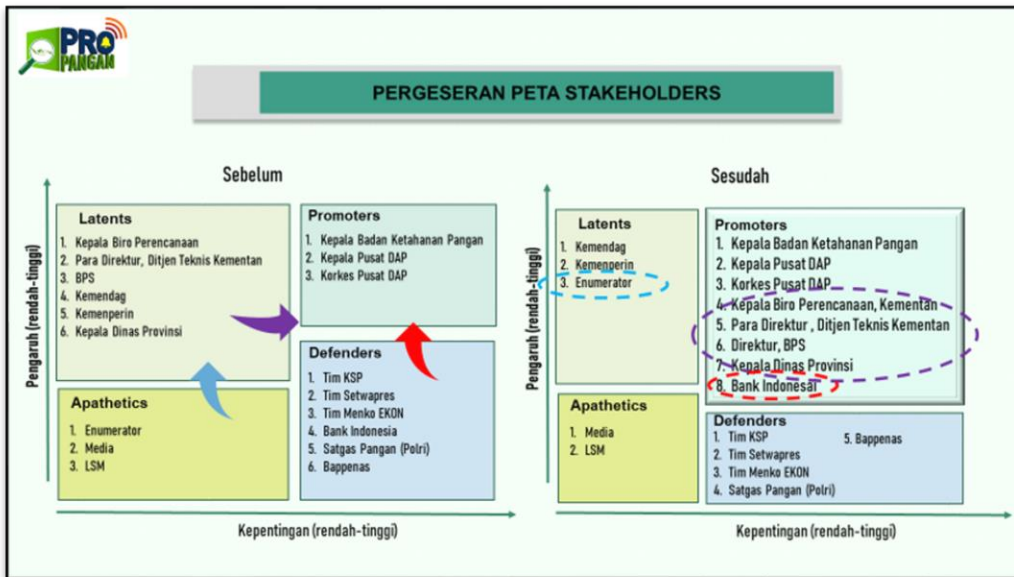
PRO PANGAN

PERGESERAN PETA STAKEHOLDERS

Sebelum

Pengaruh (rendah-tinggi)

Latents
1. Kepala Biro Perencanaan
2. Para Direktur, Ditjen Teknis Kementan
3. BPS
4. Kemendag
5. Kemenperin
6. Kepala Dinas Provinsi

Promoters
1. Kepala Badan Ketahanan Pangan
2. Kepala Pusat DAP
3. Korkes Pusat DAP

Apathetics
1. Enumerator
2. Media
3. LSM

Defenders
1. Tim KSP
2. Tim Setwapres
3. Tim Menko EKON
4. Bank Indonesia
5. Satgas Pangan (Polri)
6. Bappenas

Kepentingan (rendah-tinggi)

Sesudah

Pengaruh (rendah-tinggi)

Latents
1. Kemendag
2. Kemenperin
3. Enumerator

Promoters
1. Kepala Badan Ketahanan Pangan
2. Kepala Pusat DAP
3. Korkes Pusat DAP
4. Kepala Biro Perencanaan, Kementan
5. Para Direktur , Ditjen Teknis Kementan
6. Direktur, BPS
7. Kepala Dinas Provinsi
8. Bank Indonesai

Apathetics
1. Media
2. LSM

Defenders
1. Tim KSP
2. Tim Setwapres
3. Tim Menko EKON
4. Satgas Pangan (Polri)
5. Bappenas

Kepentingan (rendah-tinggi)